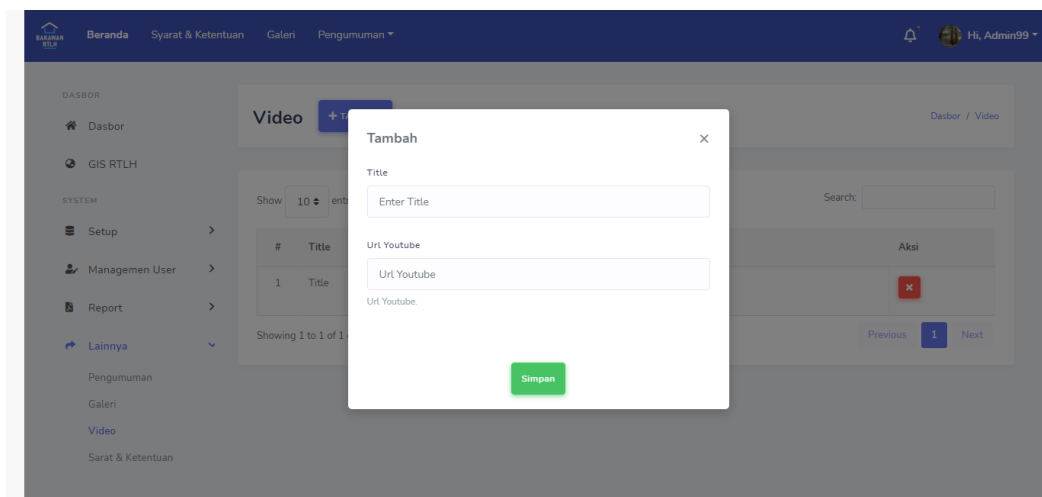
Beranda Syarat & Ketentuan Galeri Pengumuman

Hi, Admin99

DASBOR

Dasbor

GIS RTLH

SYSTEM

Setup

Managemen User

Report

Lainnya

Pengumuman

Galeri

Video

Sarat & Ketentuan

Video

Dasbor / Video

Show 10 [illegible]

Search:

| # | Title | Aksi |
|---|---|---|
| 1 | Title | × |

Showing 1 to 1 of 1 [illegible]

Previous 1 Next

Tambah

×

Title

Enter Title

Url Youtube

Url Youtube

Url Youtube.

Simpan